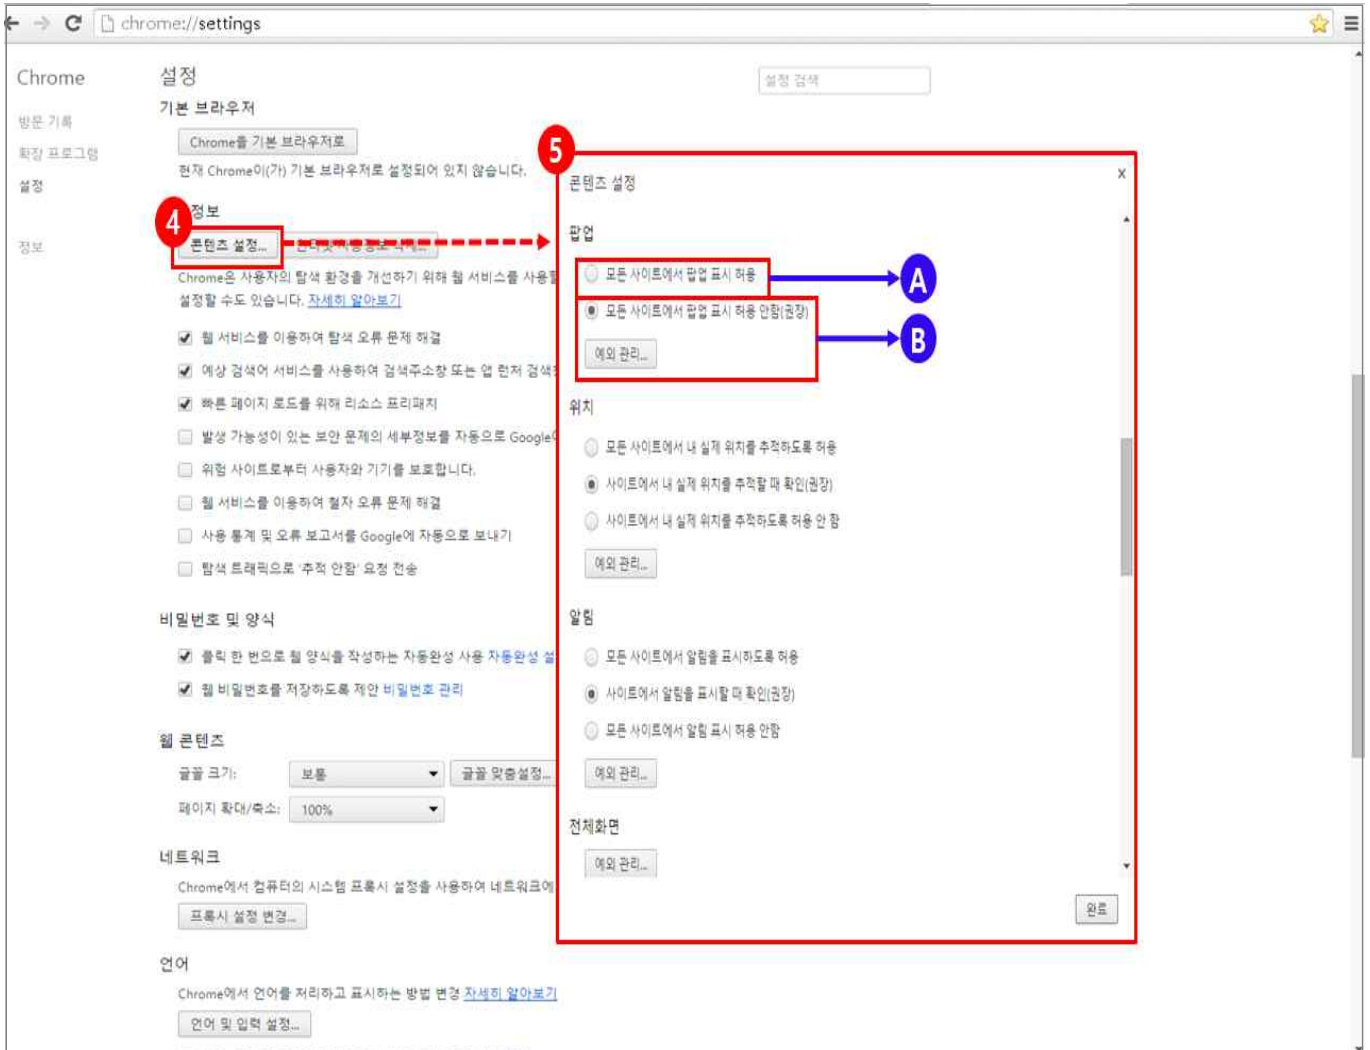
chrome://settings

Chrome

방문 기록

확장 프로그램

설정

정보

설정

설정 검색

기본 브라우저

Chrome을 기본 브라우저로

현재 Chrome이(가) 기본 브라우저로 설정되어 있지 않습니다.

4

정보

콘텐츠 설정...

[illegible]

Chrome은 사용자의 탐색 환경을 개선하기 위해 웹 서비스를 사용할

설정할 수도 있습니다. 자세히 알아보기

웹 서비스를 이용하여 탐색 오류 문제 해결

예상 검색어 서비스를 사용하여 검색주소창 또는 앱 런처 검색

빠른 페이지 로드를 위해 리소스 프리패치

발생 가능성이 있는 보안 문제의 세부정보를 자동으로 Google에

위험 사이트로부터 사용자와 기기를 보호합니다.

웹 서비스를 이용하여 철자 오류 문제 해결

사용 통계 및 오류 보고서를 Google에 자동으로 보내기

탐색 트래픽으로 '추적 안함' 요청 전송

비밀번호 및 양식

클릭 한 번으로 웹 양식을 작성하는 자동완성 사용 자동완성 설

웹 비밀번호를 저장하도록 제안 비밀번호 관리

웹 콘텐츠

글꼴 크기: 보통 글꼴 맞춤설정...

페이지 확대/축소: 100%

네트워크

Chrome에서 컴퓨터의 시스템 프록시 설정을 사용하여 네트워크에

프록시 설정 변경...

언어

Chrome에서 언어를 처리하고 표시하는 방법 변경 자세히 알아보기

언어 및 입력 설정...

5

콘텐츠 설정

×

팝업

모든 사이트에서 팝업 표시 허용

A

모든 사이트에서 팝업 표시 허용 안함(권장)

B

예외 관리...

위치

모든 사이트에서 내 실제 위치를 추적하도록 허용

사이트에서 내 실제 위치를 추적할 때 확인(권장)

사이트에서 내 실제 위치를 추적하도록 허용 안 함

예외 관리...

알림

모든 사이트에서 알림을 표시하도록 허용

사이트에서 알림을 표시할 때 확인(권장)

모든 사이트에서 알림 표시 허용 안함

예외 관리...

전체화면

예외 관리...

완료